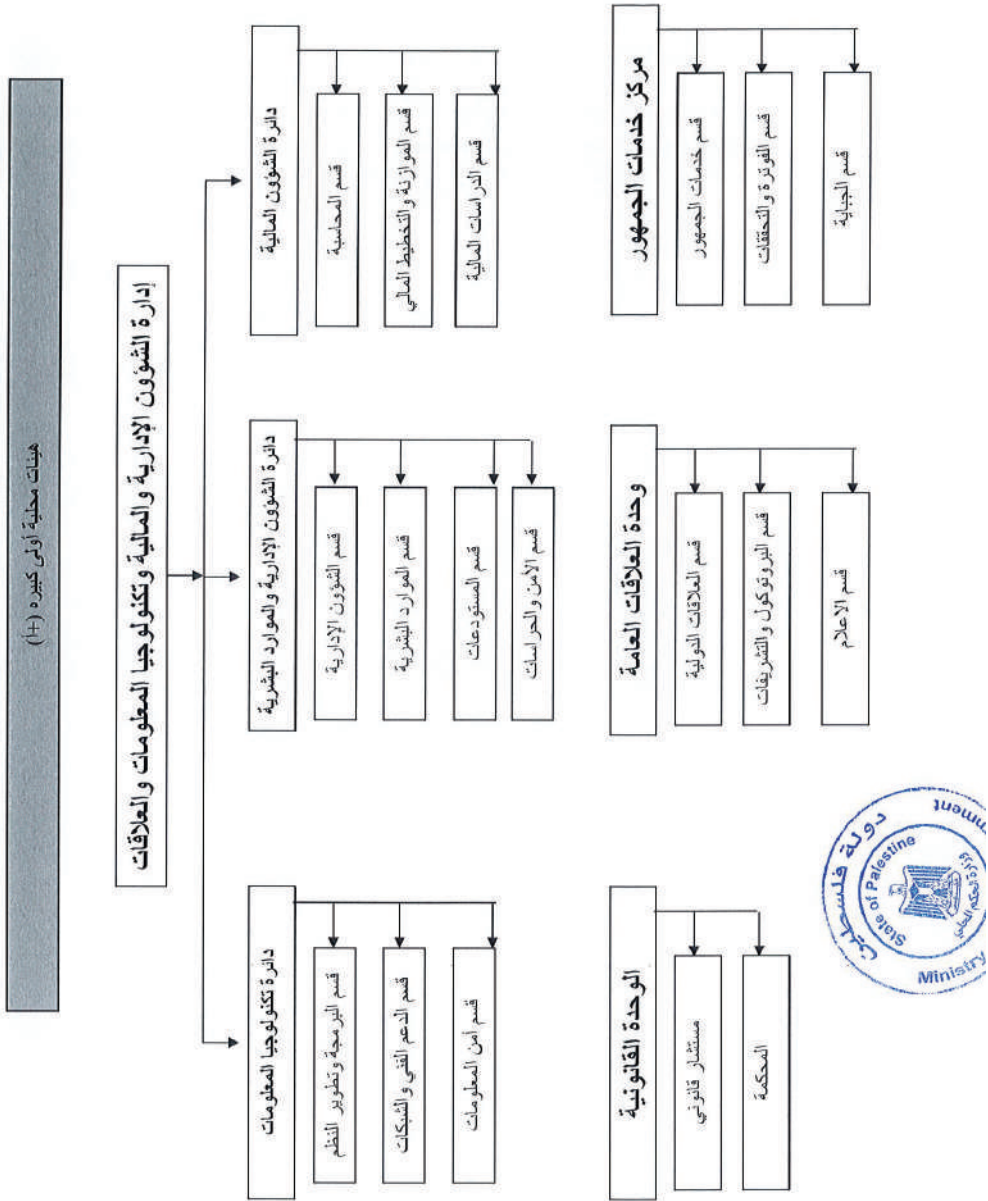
هيئات محلية أولى كبيرة (+)

إدارة الشؤون الإدارية والمالية وتكنولوجيا المعلومات والعلاقات

دائرة الشؤون المالية

قسم المحاسبة

قسم الموازنة والتخطيط المالي

قسم الدراسات المالية

دائرة الشؤون الإدارية والموارد البشرية

قسم الشؤون الإدارية

قسم الموارد البشرية

قسم المستودعات

قسم الأمن والحراسات

دائرة تكنولوجيا المعلومات

قسم البرمجة وتطوير النظم

قسم الدعم الفني والشبكات

قسم أمن المعلومات

مركز خدمات الجمهور

قسم خدمات الجمهور

قسم الفوترة والتحققات

قسم الجباية

وحدة العلاقات العامة

قسم العلاقات الدولية

قسم البروتوكول والتشريفات

قسم الاعلام

الوحدة القانونية

مستشار قانوني

المحكمة

دولة فلسطين State of Palestine Ministry وزارة الحكم المحلي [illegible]nment